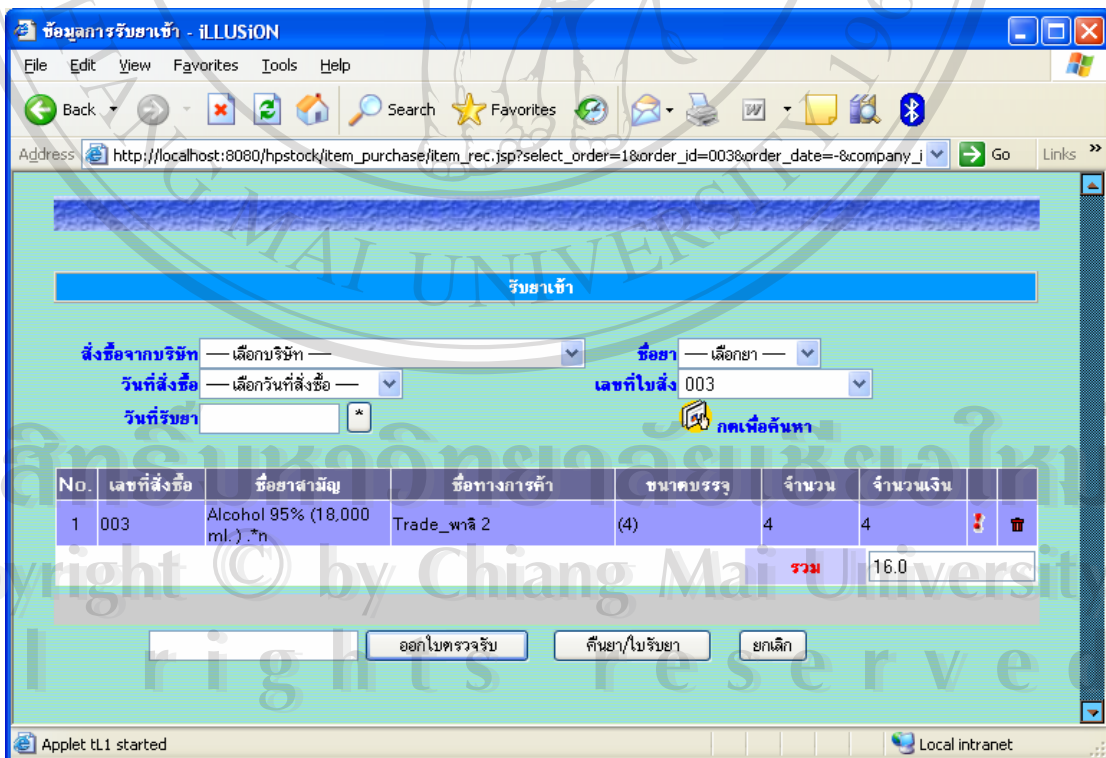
ข้อมูลการรับยาเข้า - iLLUSiON

File Edit View Favorites Tools Help

Back Search Favorites

Address http://localhost:8080/hpstock/item_purchase/item_rec.jsp?select_order=1&order_id=003&order_date=-&company_i Go Links

รับยาเข้า

สั่งซื้อจากบริษัท — เลือกบริษัท —
ชื่อยา — เลือกยา —
วันที่สั่งซื้อ — เลือกวันที่สั่งซื้อ —
เลขที่ใบสั่ง 003
วันที่รับยา *
กดเพื่อค้นหา

| No. | เลขที่สั่งซื้อ | ชื่อยาสามัญ | ชื่อทางการค้า | ขนาดบรรจุ | จำนวน | จำนวนเงิน | | |
|---|---|---|---|---|---|---|---|---|
| 1 | 003 | Alcohol 95% (18,000 ml.) .*n | Trade_พาลิ 2 | (4) | 4 | 4 | | |
| | | | | | รวม | 16.0 | | |

ออกใบตรวจรับ คืนยา/ใบรับยา ยกเลิก

Applet tL1 started
Local intranet

ลิขสิทธิ์มหาวิทยาลัยเชียงใหม่
Copyright © by Chiang Mai University
All rights reserved